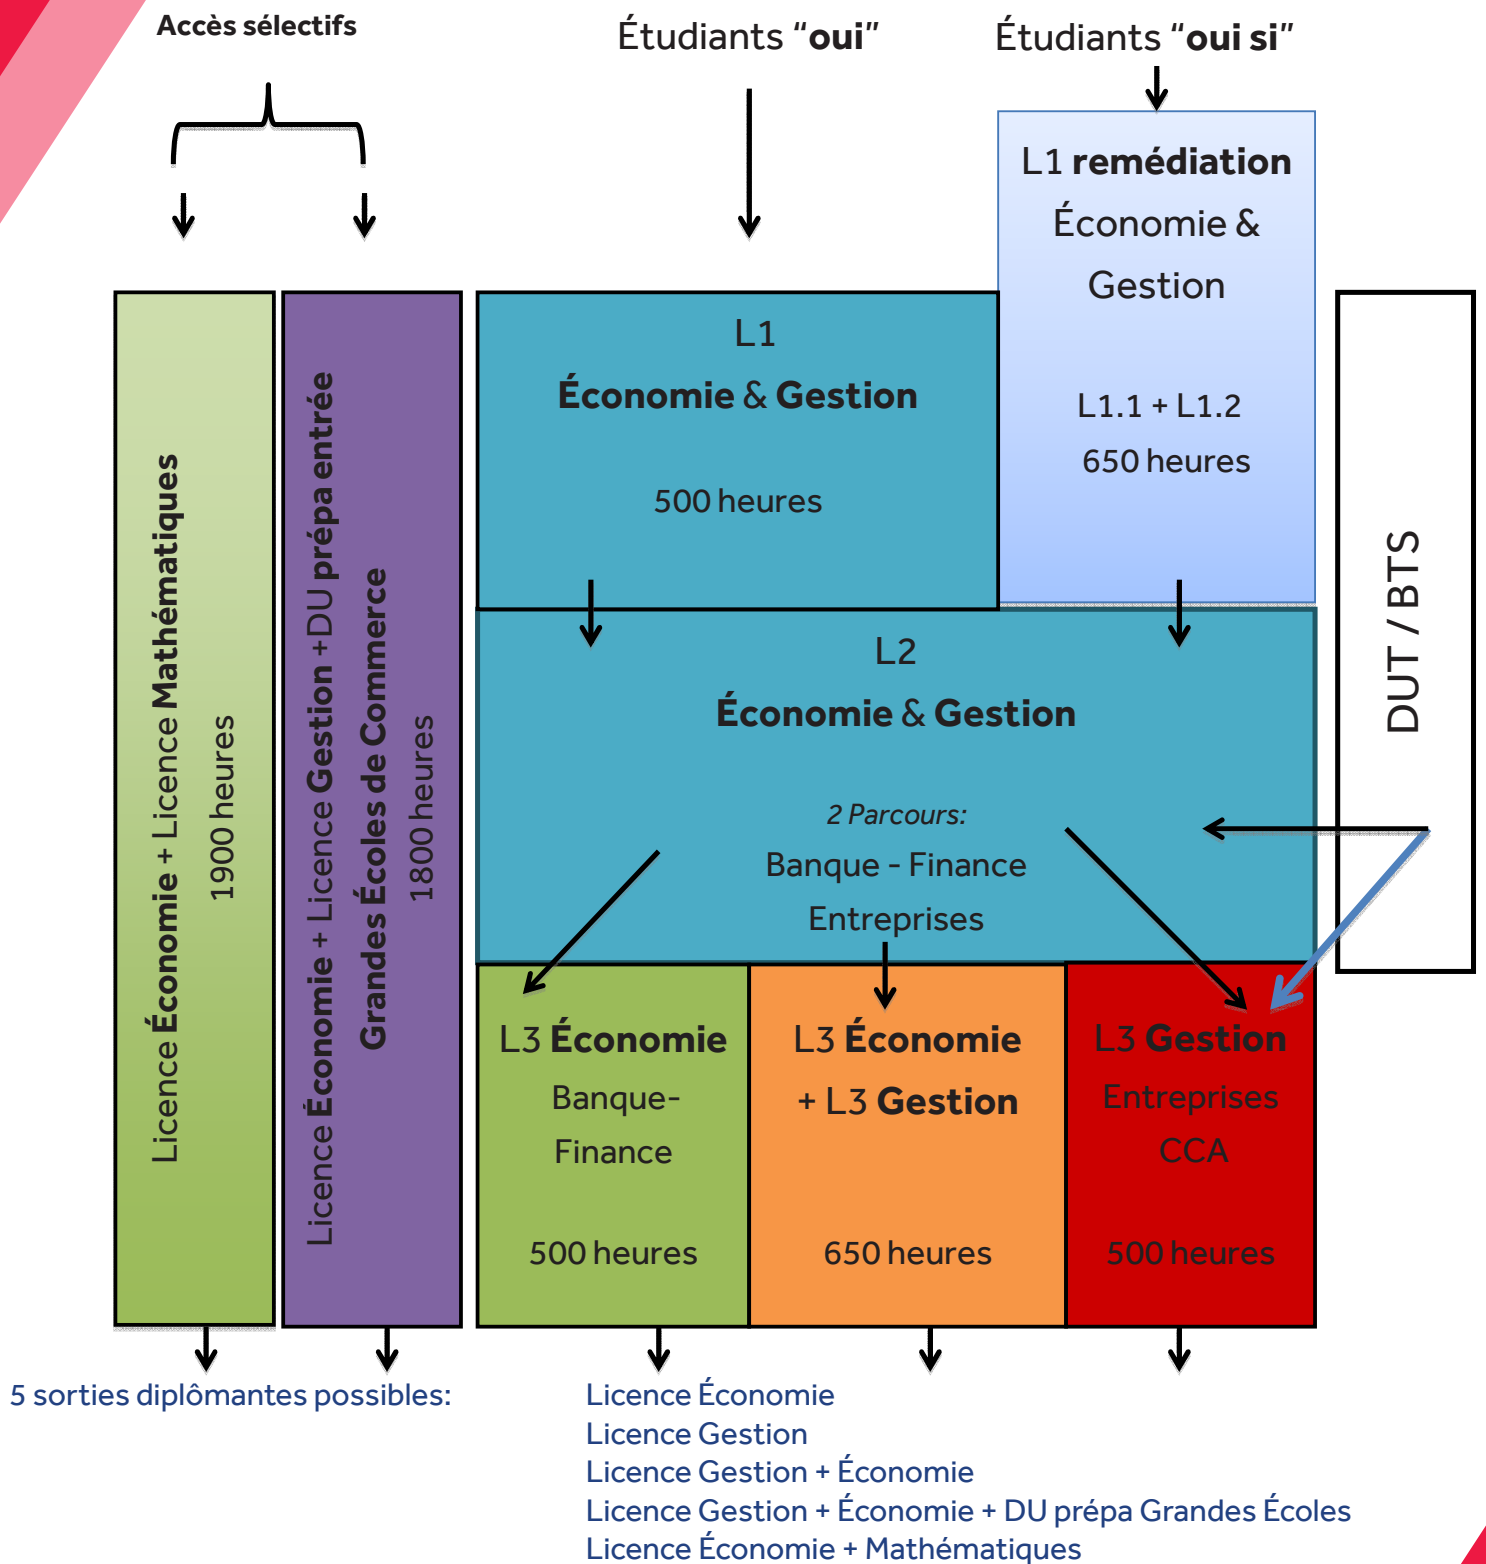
Accès sélectifs

Étudiants "oui"

Étudiants "oui si"

Licence Économie + Licence Mathématiques
1900 heures

Licence Économie + Licence Gestion +DU prépa entrée Grandes Écoles de Commerce
1800 heures

L1
Économie & Gestion

500 heures

L1 remédiation
Économie & Gestion

L1.1 + L1.2
650 heures

DUT / BTS

L2
Économie & Gestion

2 Parcours:
Banque - Finance
Entreprises

L3 Économie
Banque-Finance

500 heures

L3 Économie
+ L3 Gestion

650 heures

L3 Gestion
Entreprises
CCA

500 heures

5 sorties diplômantes possibles:

Licence Économie
Licence Gestion
Licence Gestion + Économie
Licence Gestion + Économie + DU prépa Grandes Écoles
Licence Économie + Mathématiques